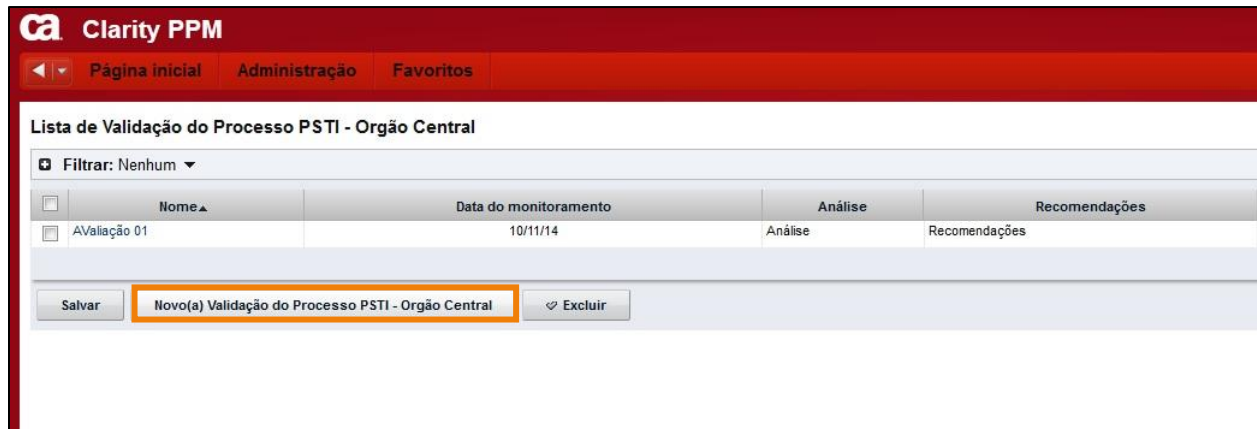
ca Clarity PPM

Página inicial Administração Favoritos

Lista de Validação do Processo PSTI - Orgão Central

Filtrar: Nenhum

| | Nome | Data do monitoramento | Análise | Recomendações |
|---|---|---|---|---|
| | AValiação 01 | 10/11/14 | Análise | Recomendações |

Salvar Novo(a) Validação do Processo PSTI - Orgão Central Excluir